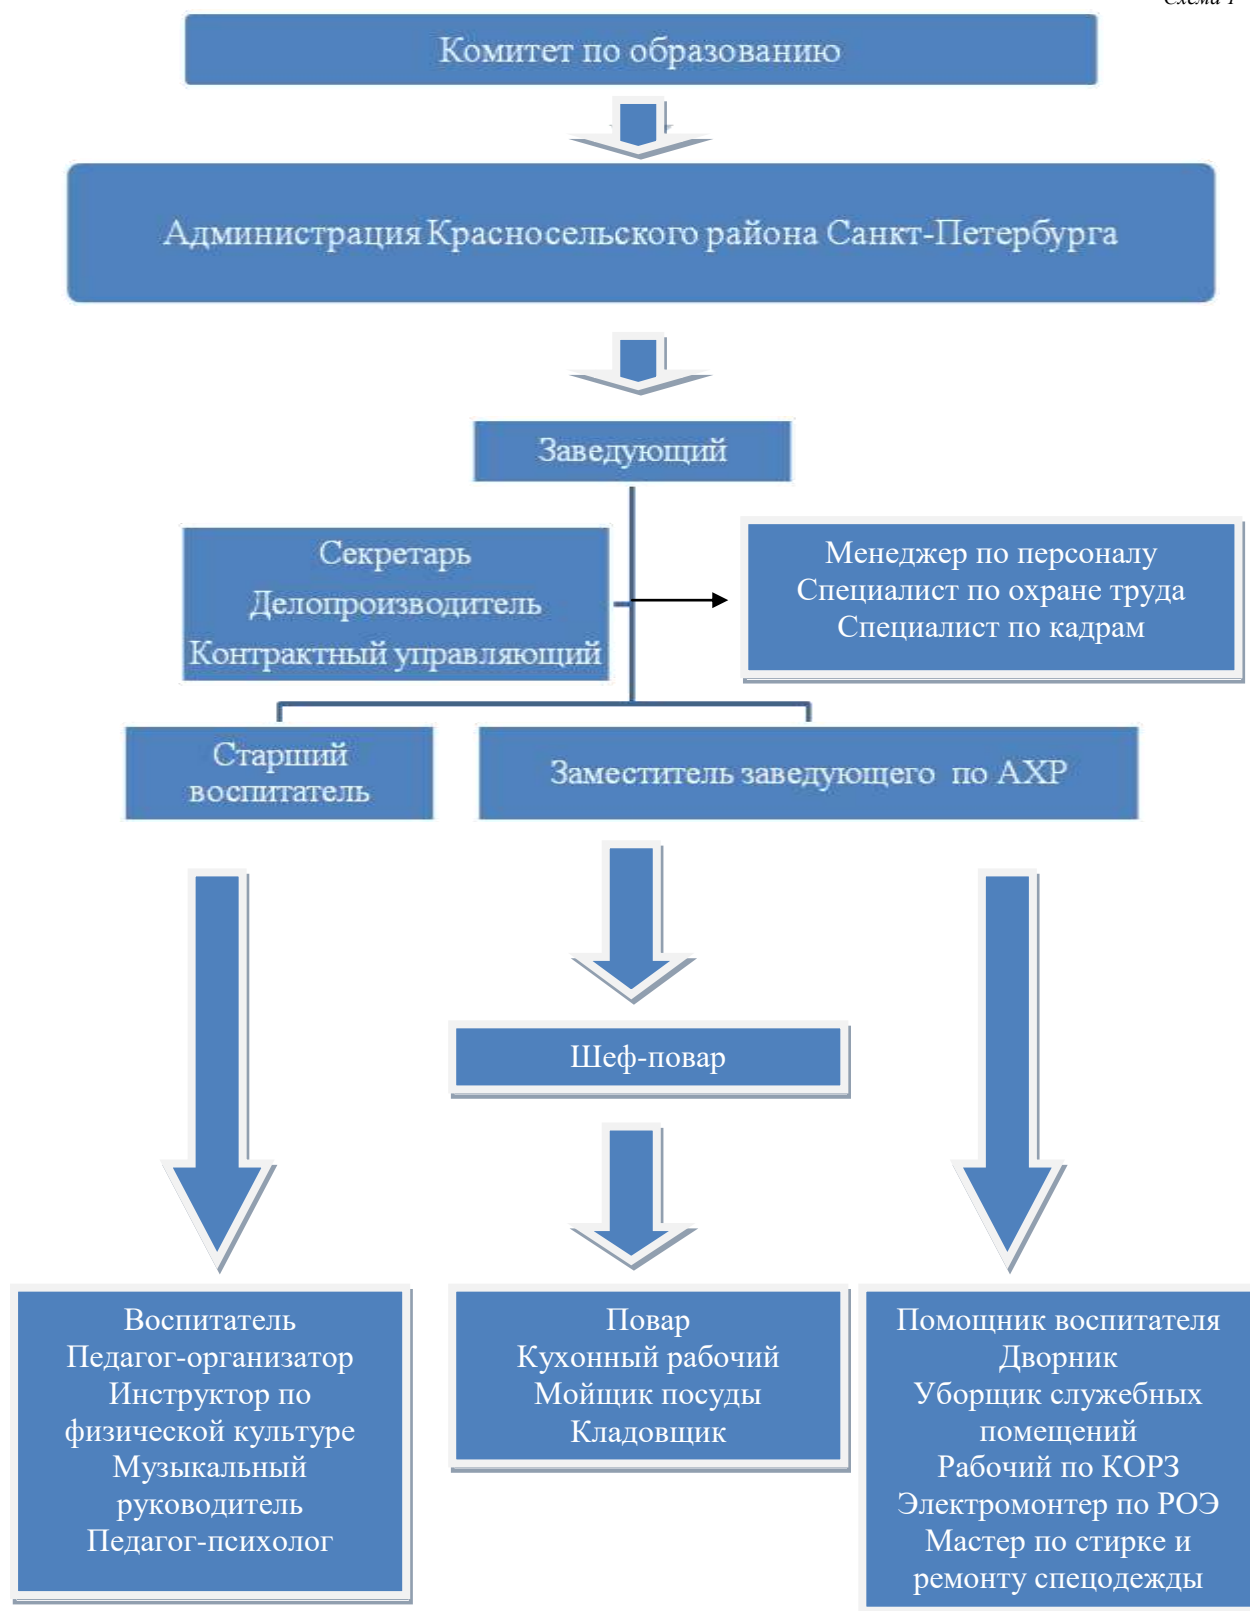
Схема 1

Комитет по образованию

Администрация Красносельского района Санкт-Петербурга

Заведующий

Секретарь
Делопроизводитель
Контрактный управляющий

Менеджер по персоналу
Специалист по охране труда
Специалист по кадрам

Старший воспитатель

Заместитель заведующего по АХР

Шеф-повар

Воспитатель
Педагог-организатор
Инструктор по физической культуре
Музыкальный руководитель
Педагог-психолог

Повар
Кухонный рабочий
Мойщик посуды
Кладовщик

Помощник воспитателя
Дворник
Уборщик служебных помещений
Рабочий по КОРЗ
Электромонтер по РОЭ
Мастер по стирке и ремонту спецодежды